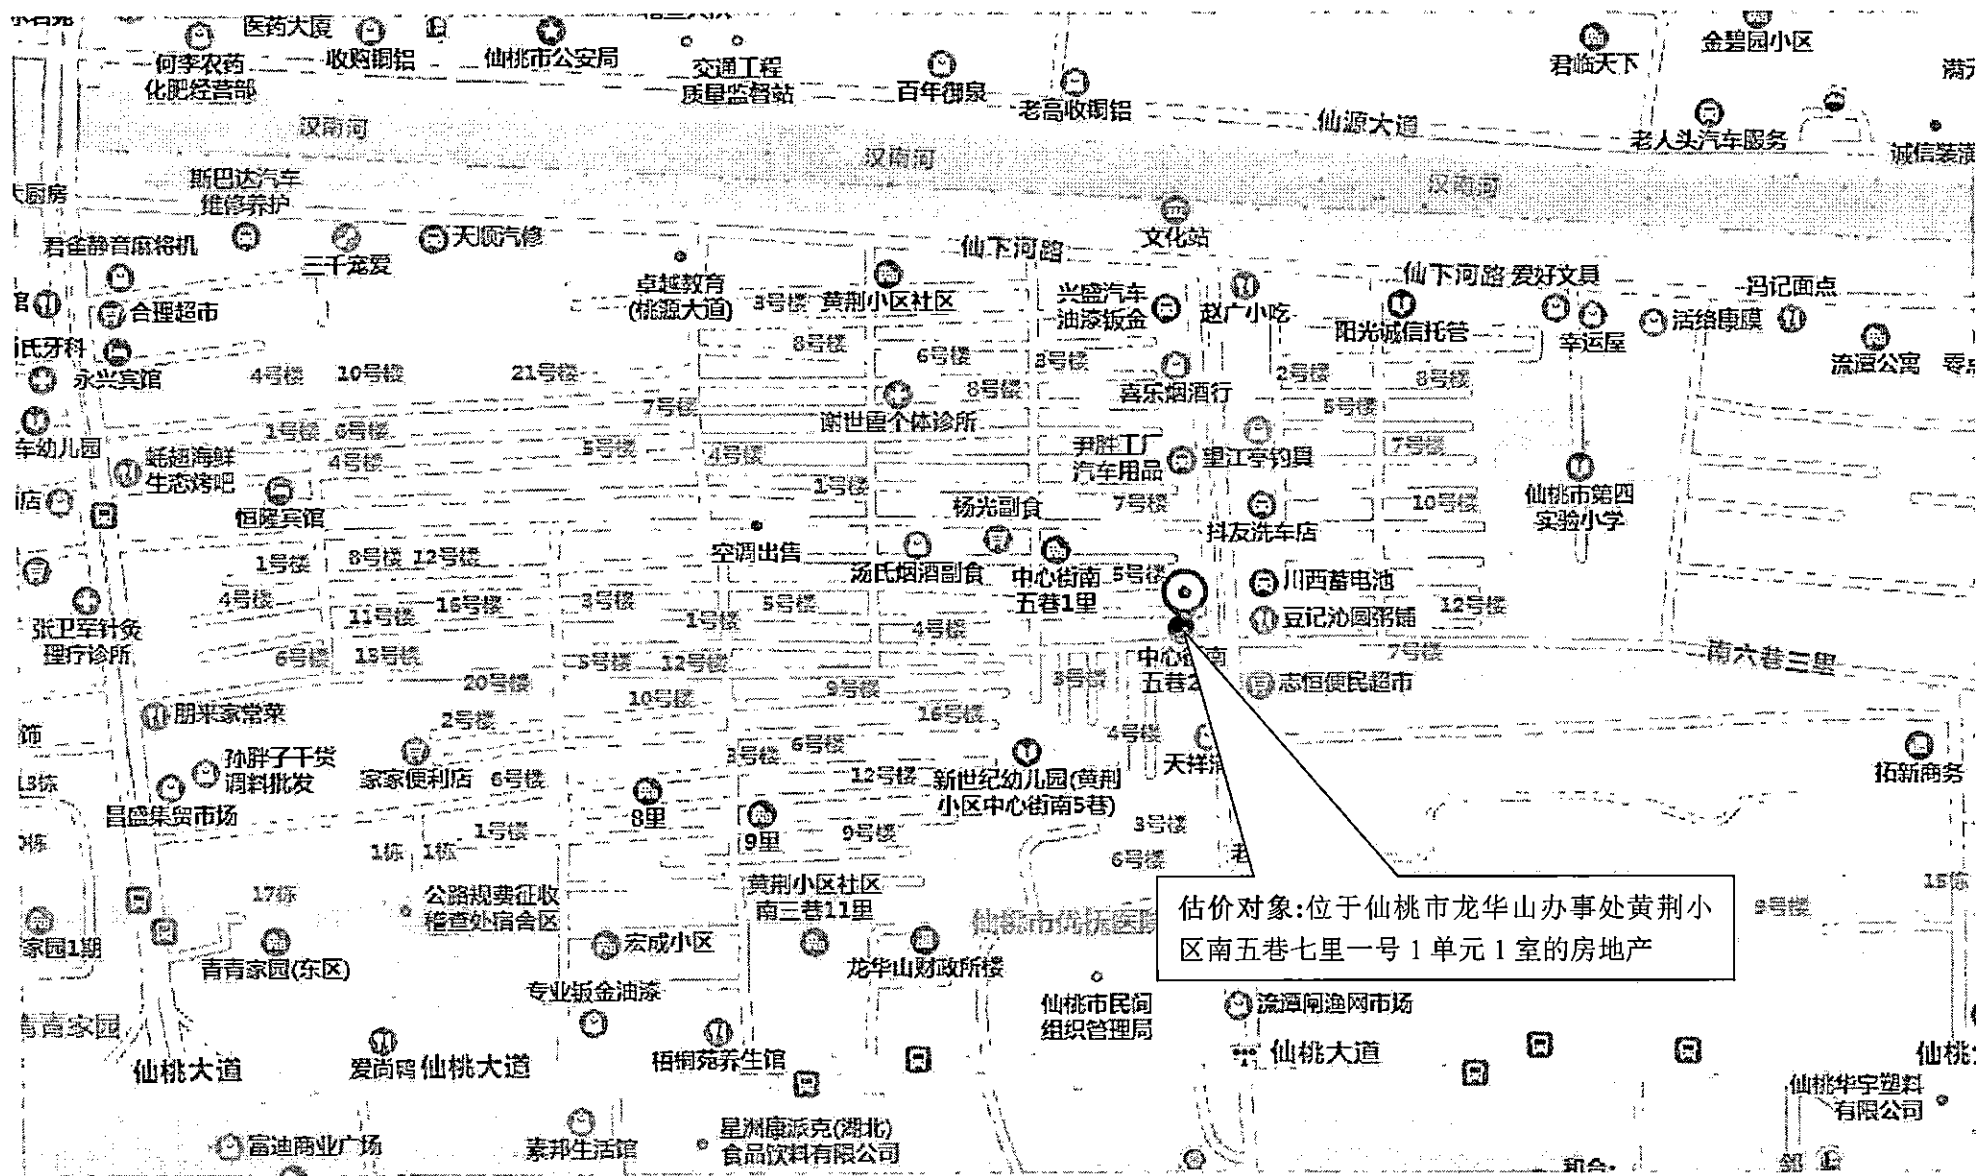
医药大厦 收购铜铝 仙桃市公安局 交通工程质量监督站 百年御泉 老高收铜铝 君临天下 金碧园小区 何李农药化肥经营部 仙源大道 老人头汽车服务 诚信装潢 汉南河 汉南河 汉南河 斯巴达汽车维修养护 厨房 君奎静音麻将机 三千宠爱 天顺汽修 文化站 仙下河路 卓越教育(桃源大道) 3号楼 黄荆小区社区 兴盛汽车油漆钣金 赵广小吃 仙下河路 爱好文具 玛记面点 合理超市 阳光诚信托管 幸运屋 活络康膜 流源公寓 氏牙科 8号楼 6号楼 8号楼 永兴宾馆 4号楼 10号楼 21号楼 8号楼 喜乐烟酒行 2号楼 8号楼 7号楼 谢世鲁个体诊所 5号楼 车幼儿园 1号楼 6号楼 尹胜工厂汽车用品 里江亭钓具 7号楼 蚝超海鲜生态烤吧 4号楼 5号楼 4号楼 1号楼 仙桃市第四实验小学 店 恒隆宾馆 杨光副食 7号楼 10号楼 抖友洗车店 空调出售 1号楼 8号楼 12号楼 汤氏烟酒副食 中心街南五巷1里 5号楼 川西蓄电池 4号楼 3号楼 5号楼 11号楼 16号楼 1号楼 4号楼 豆记沁園粥铺 12号楼 张卫军针灸理疗诊所 6号楼 13号楼 5号楼 12号楼 中心街南五巷2 7号楼 南六巷三里 20号楼 10号楼 9号楼 3号楼 志恒便民超市 朋来家常菜 2号楼 16号楼 4号楼 3号楼 6号楼 孙胖子干货调料批发 家家便利店 6号楼 12号楼 新世纪幼儿园(黄荆小区中心街南5巷) 天祥 拓新商务 3栋 昌盛集贸市场 8里 9里 9号楼 3号楼 1号楼 6号楼 1栋 1栋 17栋 公路规费征收稽查处宿舍区 黄荆小区社区南三巷11里 仙桃市精神医院 15栋 9号楼 家园1期 青青家园(东区) 宏成小区 龙华山财政所楼 估价对象:位于仙桃市龙华山办事处黄荆小区南五巷七里一号 1 单元 1 室的房地产 专业钣金油漆 仙桃市民间组织管理局 流潭闸渔网市场 青青家园 仙桃大道 爱尚鸭 仙桃大道 梧桐苑养生馆 仙桃大道 仙桃 仙桃华宇塑料有限公司 富迪商业广场 素邦生活馆 星洲康派克(湖北)食品饮料有限公司